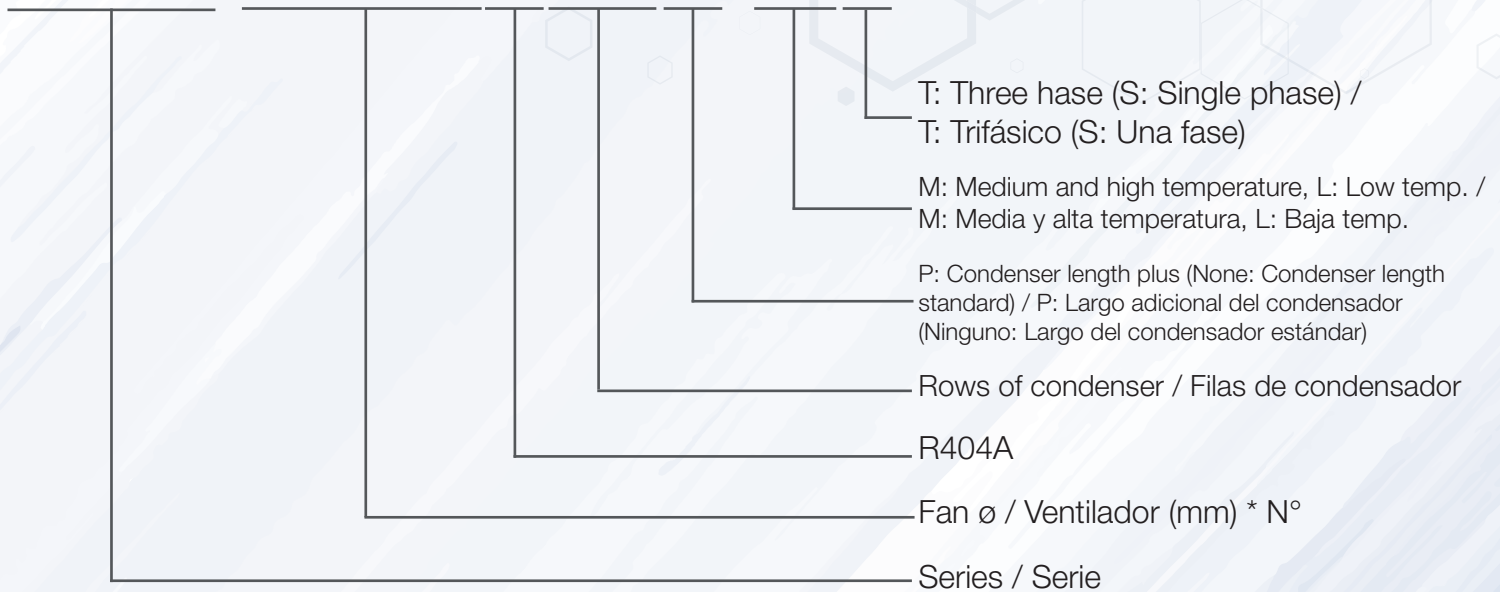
T: Three hase (S: Single phase) /
T: Trifásico (S: Una fase)

M: Medium and high temperature, L: Low temp. /
M: Media y alta temperatura, L: Baja temp.

P: Condenser length plus (None: Condenser length standard) / P: Largo adicional del condensador (Ninguno: Largo del condensador estándar)

Rows of condenser / Filas de condensador

R404A

Fan ø / Ventilador (mm) * N°

Series / Serie